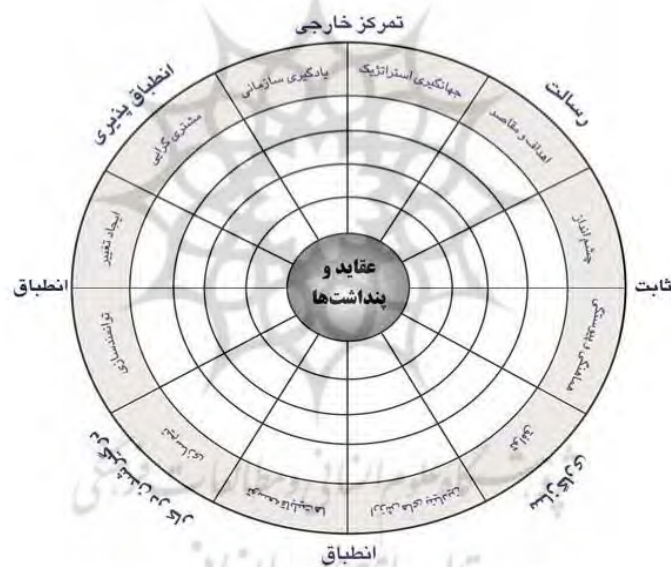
تمرکز خارجی

انطباق پذیری

رسالت

یادگیری سازمانی

جهانگیری استراتژیک

مشتری گرایی

اهداف و مقاصد

ایجاد تغییر

چشم انداز

انطباق

عقاید و پنداشت‌ها

ثابت

توانمندسازی

هماهنگی و یکپارچگی

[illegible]

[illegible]

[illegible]

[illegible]

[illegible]

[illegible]

انطباق